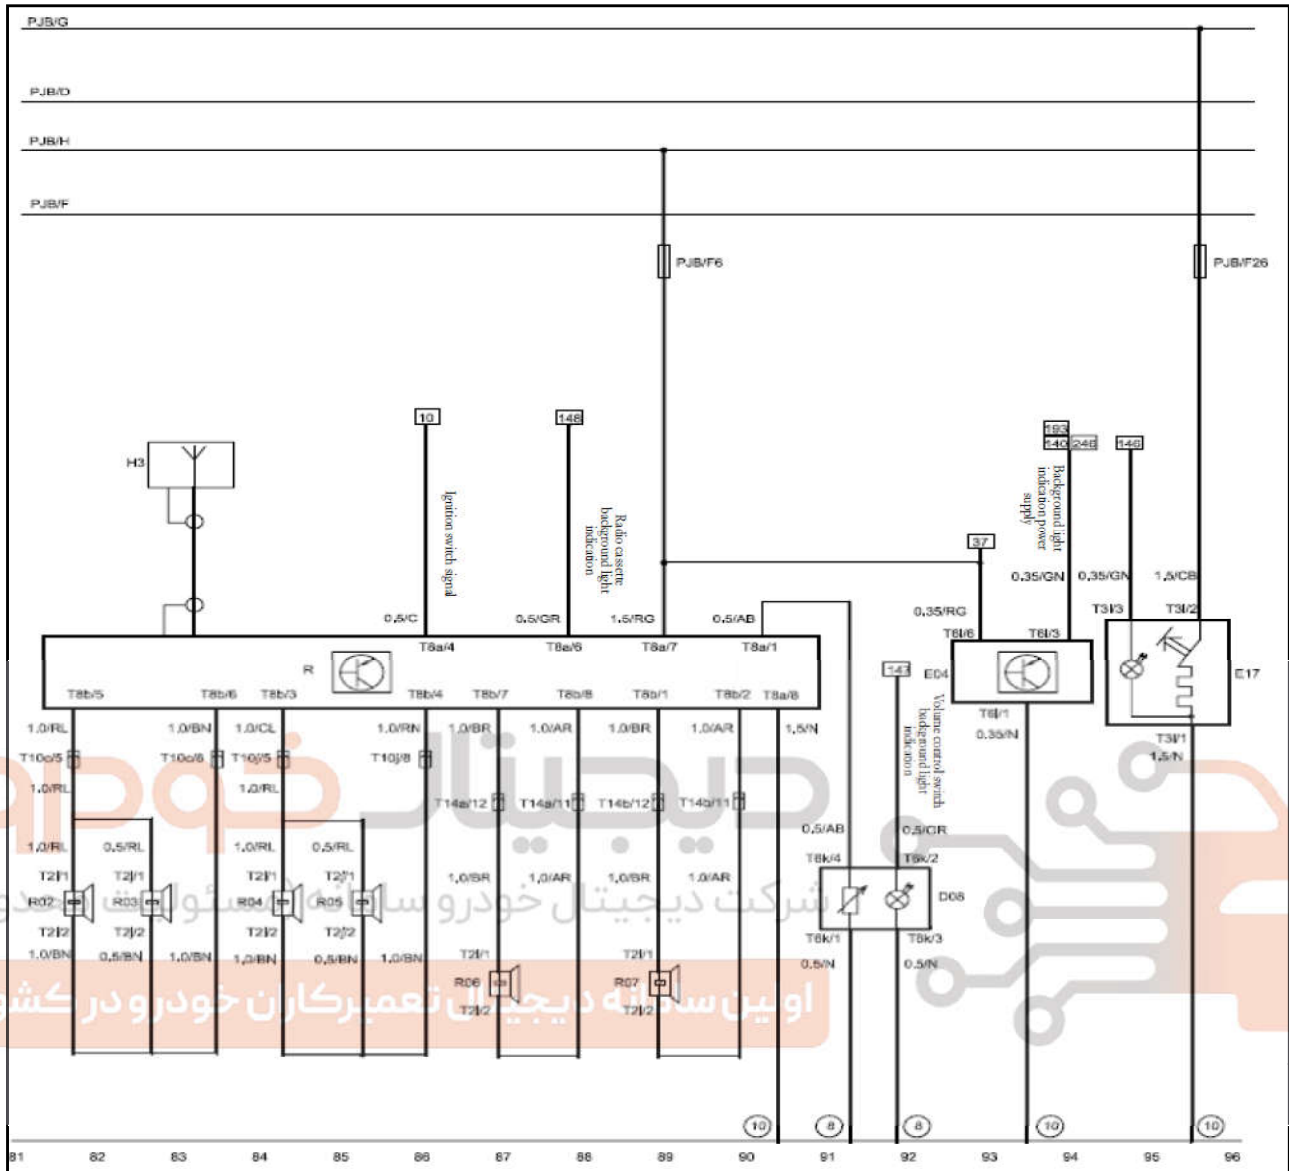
PJB/G

PJB/D

PJB/H

PJB/F

PJB/F6

PJB/F26

10

148

Ignition switch signal

Radio cassette background light indication

193
140 248

146

Background light indication power supply

37

H3

0.5/C

0.5/GR

1.5/RG

0.5/AB

0.35/GN

0.35/GN

1.5/CB

0.35/RG

T3l/3

T3l/2

T8a/4

T8a/6

T8a/7

T8a/1

T6l/6

T6l/3

R

143

E04

E17

T8b/5

T8b/6

T8b/3

T8b/4

T8b/7

T8b/8

T8b/1

T8b/2

T8a/8

T6l/1

0.35/N

T3l/1

1.5/N

Volume control switch background light indication

1.0/RL

1.0/BN

1.0/CL

1.0/RN

1.0/BR

1.0/AR

1.0/BR

1.0/AR

1.5/N

T10a/5

T10a/6

T10j/5

T10j/8

1.0/RL

1.0/RL

T14a/12

T14a/11

T14b/12

T14b/11

0.5/AB

0.5/CR

1.0/RL

0.5/RL

1.0/RL

0.5/RL

T8k/4

T8k/2

T2l/1

T2l/1

T2l/1

T2l/1

1.0/BR

1.0/AR

1.0/BR

1.0/AR

R02

R03

R04

R05

D08

T2l/2

T2l/2

T2l/2

T2l/2

T8k/1

T8k/3

1.0/BN

0.5/BN

1.0/BN

1.0/BN

0.5/BN

1.0/BN

T2l/1

T2l/1

0.5/N

0.5/N

R06

R07

T2l/2

T2l/2

10

8

8

10

10

81 82 83 84 85 86 87 88 89 90 91 92 93 94 95 96

دیجیتال خودرو

شرکت دیجیتال خودرو سامانه مسئولیت محدود

اولین سامانه دیجیتال تعمیرکاران خودرو در کشور